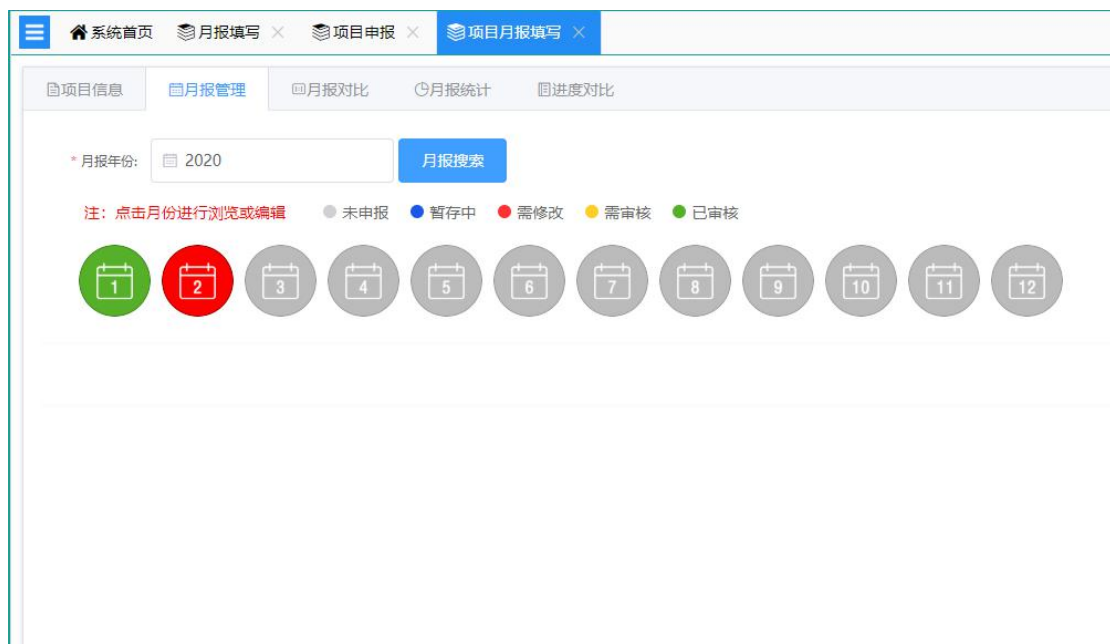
系统首页 月报填写 × 项目申报 × 项目月报填写 ×

项目信息 月报管理 月报对比 月报统计 进度对比

* 月报年份: 2020 月报搜索

注：点击月份进行浏览或编辑 未申报 暂存中 需修改 需审核 已审核

1 2 3 4 5 6 7 8 9 10 11 12